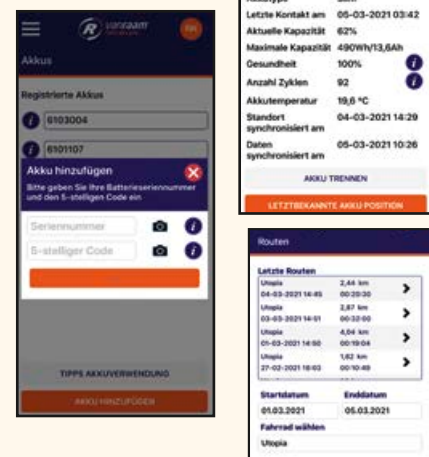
vanraam

Akkus

Registrierte Akkus

6103004

6101107

Akku hinzufügen

Bitte geben Sie Ihre Batterieseriennummer und den 5-stelligen Code ein

Seriennummer

5-stelliger Code

TIPPS AKKUVERWENDUNG

AKKU HINZUFÜGEN

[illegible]

| | |
|---|---|
| Letzte Kontakt am | 05-03-2021 03:42 |
| Aktuelle Kapazität | 62% |
| Maximale Kapazität | 490Wh/13,6Ah |
| Gesundheit | 100% |
| Anzahl Zyklen | 92 |
| Akkutemperatur | 19,6 °C |
| Standort synchronisiert am | 04-03-2021 14:29 |
| Daten synchronisiert am | 05-03-2021 10:26 |

AKKU TRENNEN

LETZTBEKANNTE AKKU POSITION

Routen

Letzte Routen

| | |
|---|---|
| Utopia 04-03-2021 14:45 | 2,44 km 00:20:30 |
| Utopia 03-03-2021 14:01 | 2,87 km 00:32:00 |
| Utopia 01-03-2021 14:50 | 4,04 km 00:19:04 |
| Utopia 27-02-2021 18:03 | 1,62 km 00:10:49 |

Startdatum
01.03.2021

Enddatum
05.03.2021

Fahrrad wählen
Utopia